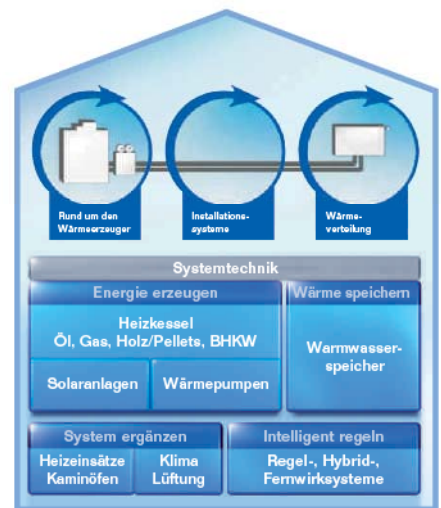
Rund um den Wärmeerzeuger

Installationssysteme

Wärmeverteilung

Systemtechnik

Energie erzeugen

Heizkessel
Öl, Gas, Holz/Pellets, BHKW

Solaranlagen

Wärmepumpen

Wärme speichern

Warmwasserspeicher

System ergänzen

Heizeinsätze
Kaminöfen

Klima
Lüftung

Intelligent regeln

Regel-, Hybrid-, Fernwirksysteme